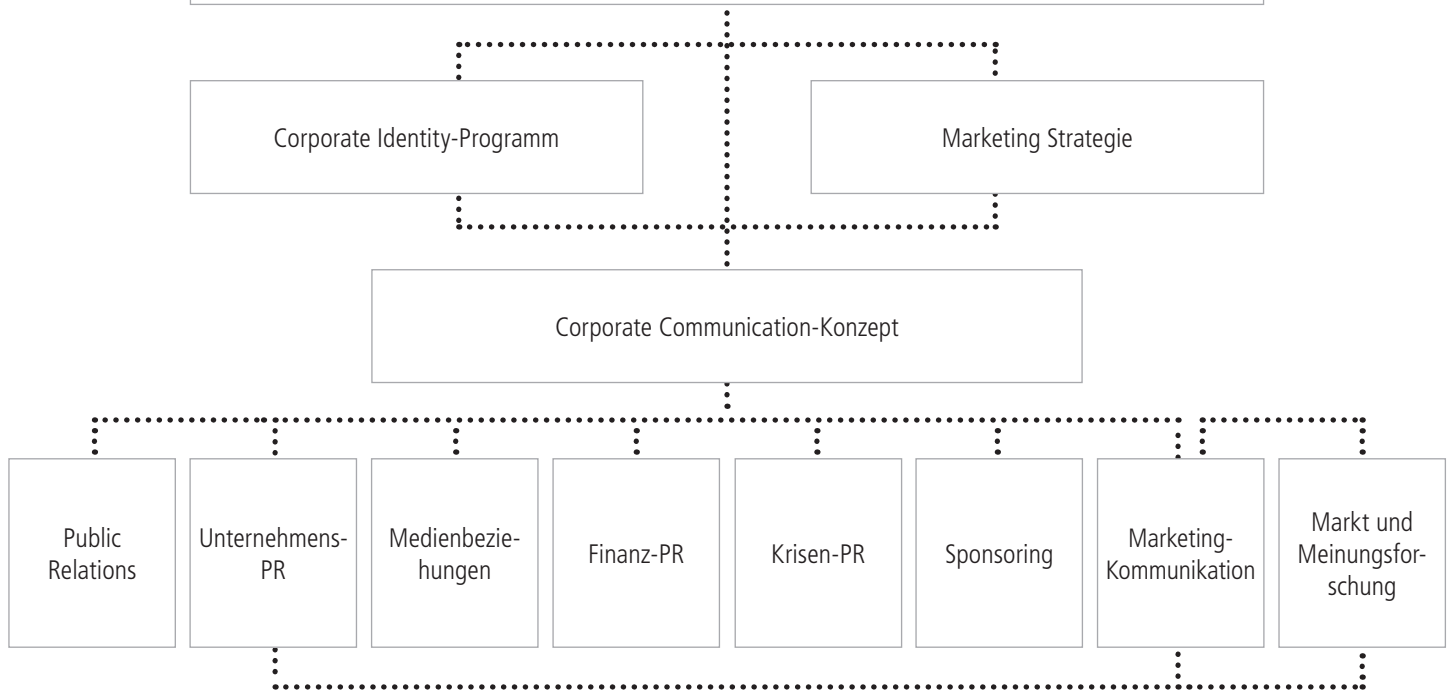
Corporate Identity-Programm

Marketing Strategie

Corporate Communication-Konzept

Public Relations

Unternehmens-PR

Medienbeziehungen

Finanz-PR

Krisen-PR

Sponsoring

Marketing-Kommunikation

Markt und Meinungsforschung